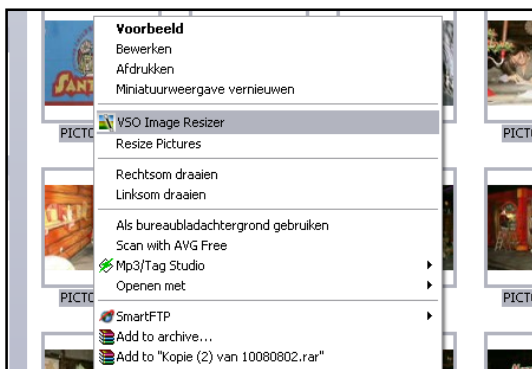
SANT

PICT0

PICT0

PICT

PICT

Voorbeeld
Bewerken
Afdrukken
Miniatuurweergave vernieuwen

VSO Image Resizer
Resize Pictures

Rechtsom draaien
Linksom draaien

Als bureaubladachtergrond gebruiken
Scan with AVG Free
Mp3/Tag Studio
Openen met

SmartFTP
Add to archive...
Add to "Kopie (2) van 10080802.rar"